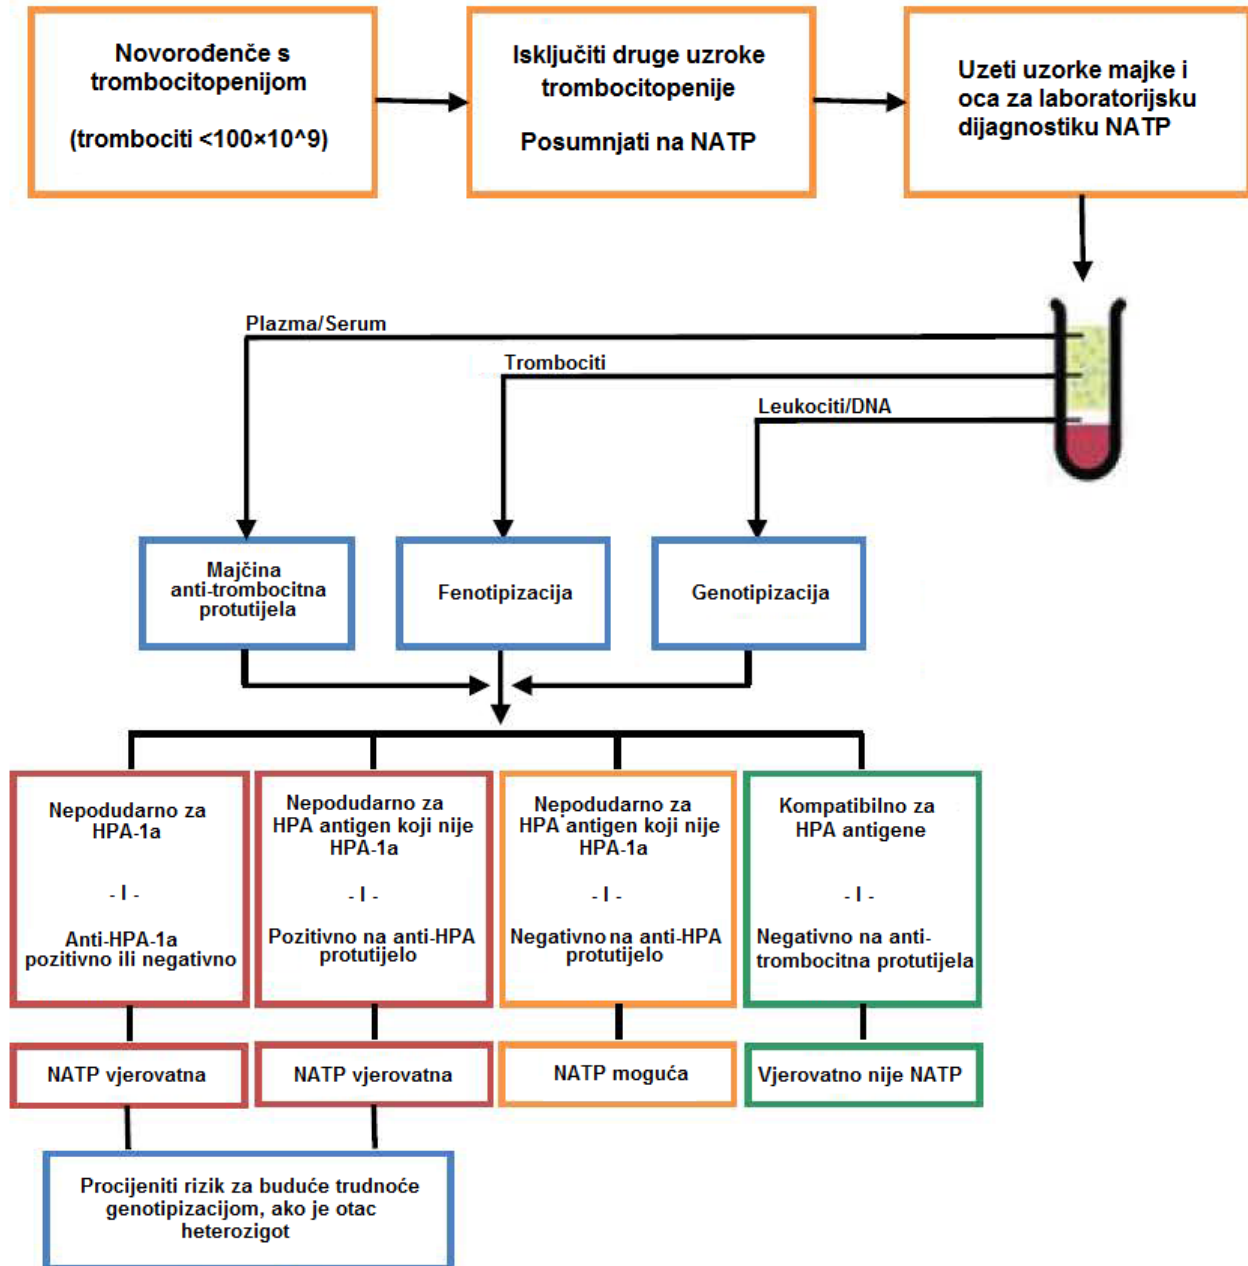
Novorođenče s trombocitopenijom

(trombociti <100×10^9)

Isključiti druge uzroke trombocitopenije

Posumnjati na NATP

Uzeti uzorke majke i oca za laboratorijsku dijagnostiku NATP

Plazma/Serum

Trombociti

Leukociti/DNA

Majčina anti-trombocitna protutijela

Fenotipizacija

Genotipizacija

Nepodudarno za HPA-1a

- I -

Anti-HPA-1a pozitivno ili negativno

Nepodudarno za HPA antigen koji nije HPA-1a

- I -

Pozitivno na anti-HPA protutijelo

Nepodudarno za HPA antigen koji nije HPA-1a

- I -

Negativno na anti-HPA protutijelo

Kompatibilno za HPA antigene

- I -

Negativno na anti-trombocitna protutijela

NATP vjerovatna

NATP vjerovatna

NATP moguća

Vjerovatno nije NATP

Procijeniti rizik za buduće trudnoće genotipizacijom, ako je otac heterozigot